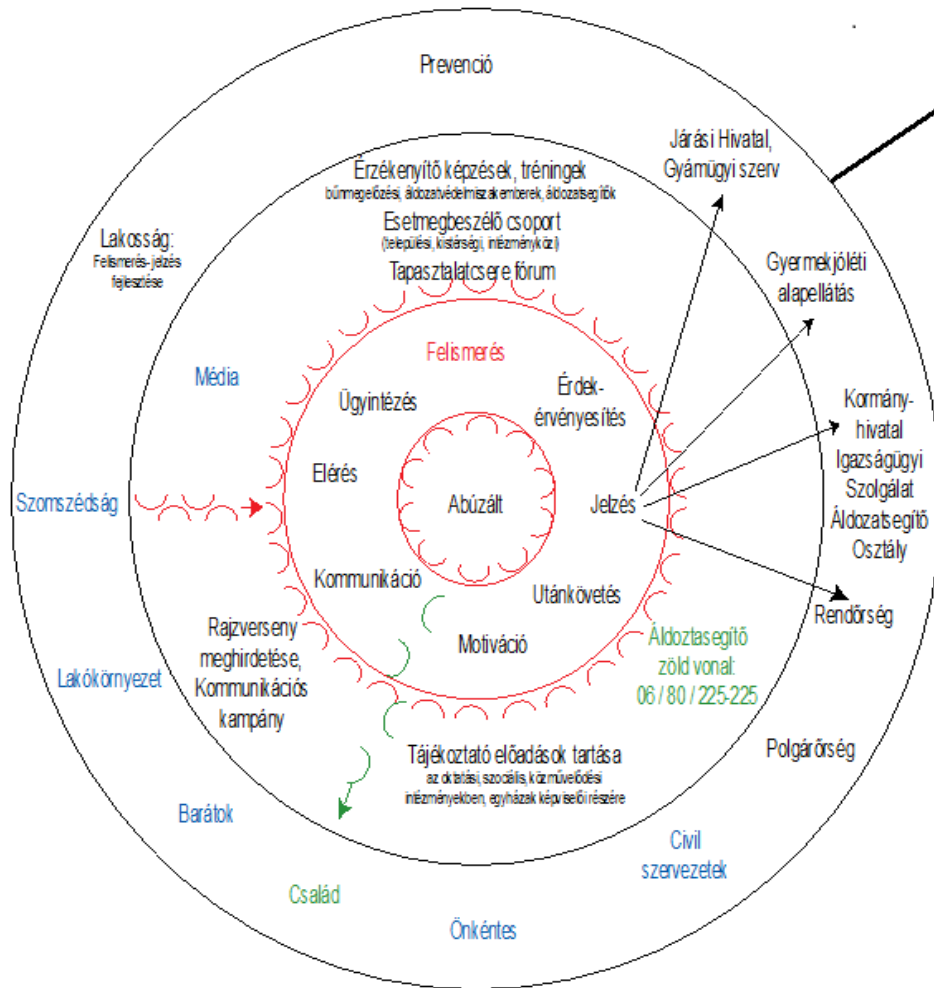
Prevenció

Járási Hivatal, Gyámügyi szerv

Érzékenyítő képzések, tréningek
bűnmegelőzési, áldozatvédelmi szakemberek, áldozatsegítők

Esetmegbeszélő csoport
(települési, kistérségi, intézményközi)

Tapasztalatcsere fórum

Lakosság:
Felismerés- jelzés fejlesztése

Gyermekjóléti alapellátás

Felismerés

Média

Ügyintézés

Érdek-érvényesítés

Kormány-hivatal Igazságügyi Szolgálat Áldozatsegítő Osztály

Elérés

Szomszédság

Abúzált

Jelzés

Kommunikáció

Utánkövetés

Rendőrség

Motiváció

Rajzverseny meghirdetése, Kommunikációs kampány

Áldoztasegítő zöld vonal:
06 / 80 / 225-225

Lakókörnyezet

Tájékoztató előadások tartása
az oktatási, szociális, közművelődési intézményekben, egyházak képviselői részére

Polgárőrség

Barátok

Civil szervezetek

Család

Önkéntes